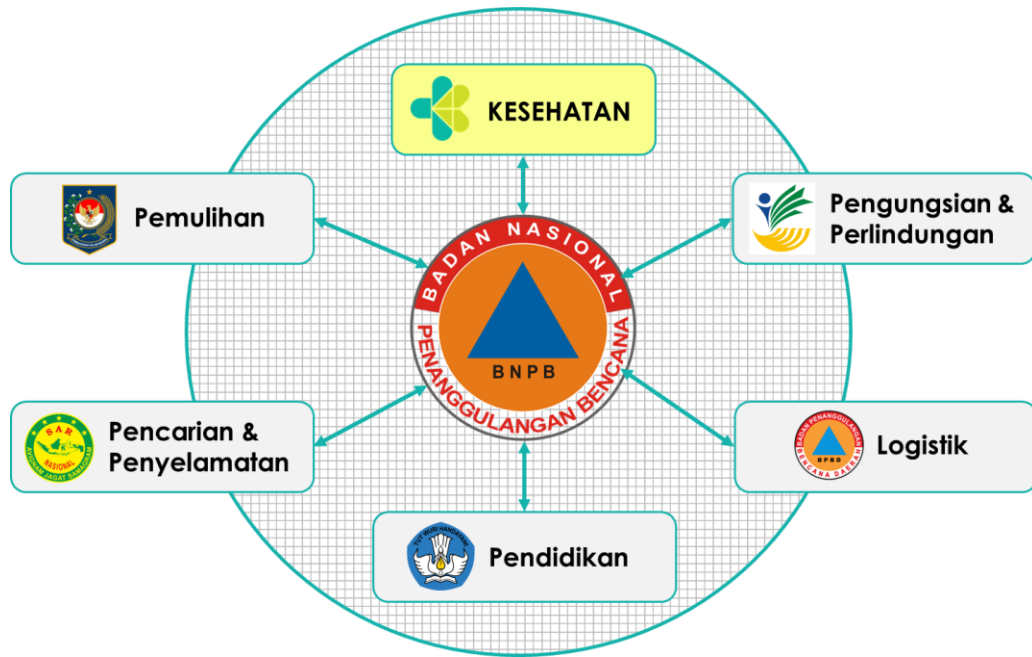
KESEHATAN

Pemulihan

Pengungsian & Perlindungan

BADAN NASIONAL PENANGGULANGAN BENCANA

BNPB

Pencarian & Penyelamatan

SAR NASIONAL

Logistik

BADAN PENANGGULANGAN BENCANA DAERAH

BPBD

Pendidikan

TUT WURI HANDAYANI